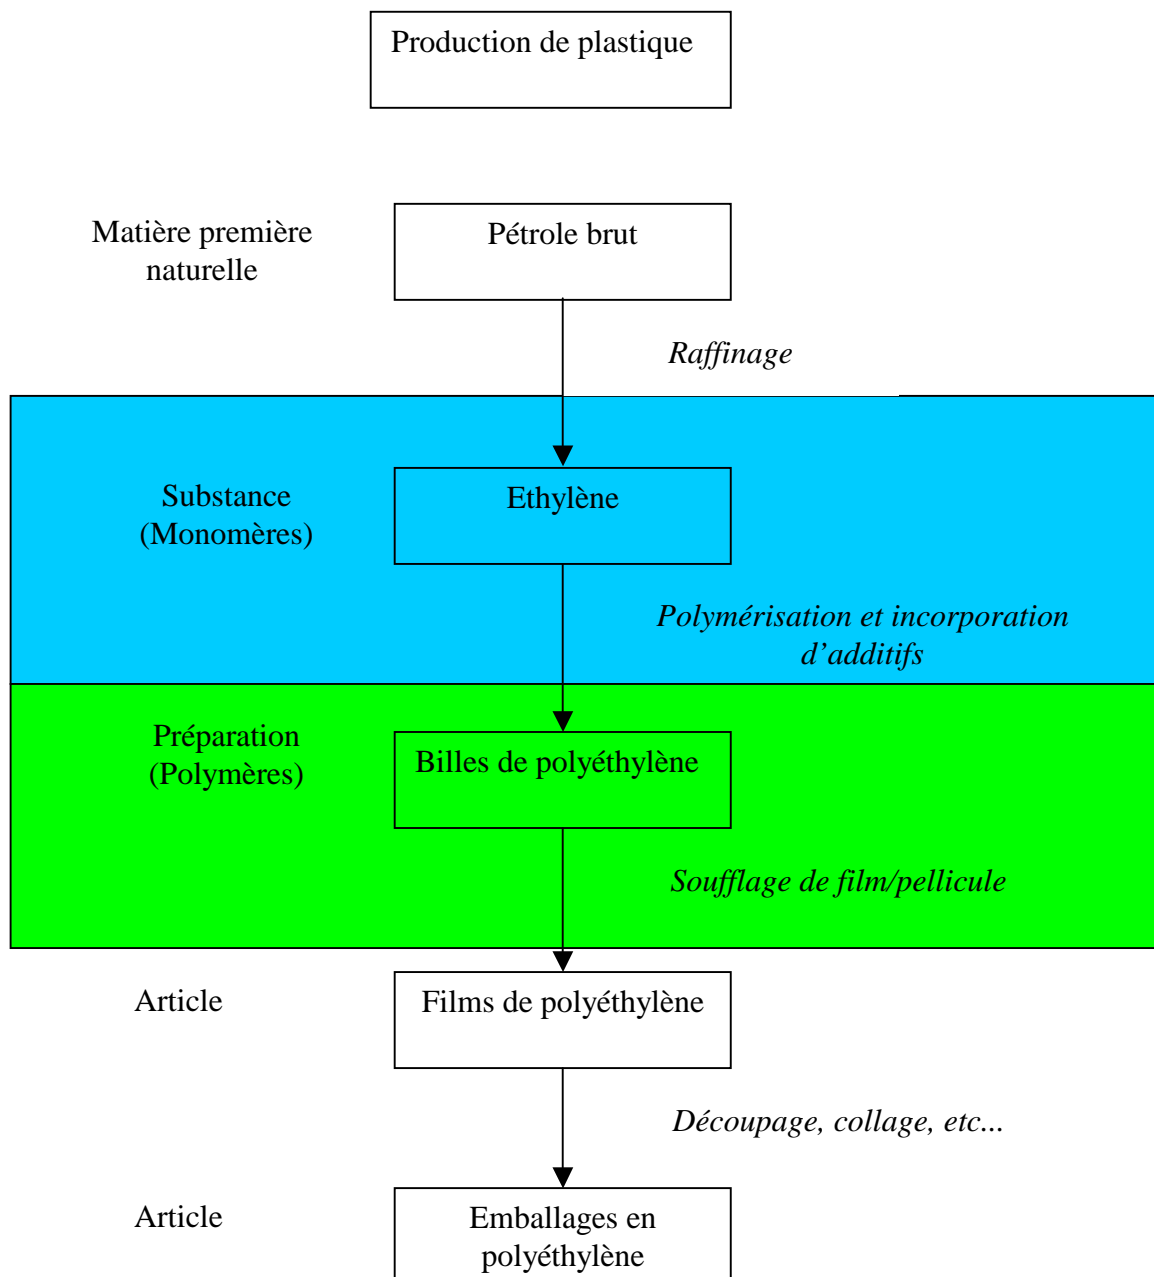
Production de plastique

Matière première naturelle

Pétrole brut

Raffinage

Substance (Monomères)

Ethylène

Polymérisation et incorporation d'additifs

Préparation (Polymères)

Billes de polyéthylène

Soufflage de film/pellicule

Article

Films de polyéthylène

Découpage, collage, etc...

Article

Emballages en polyéthylène